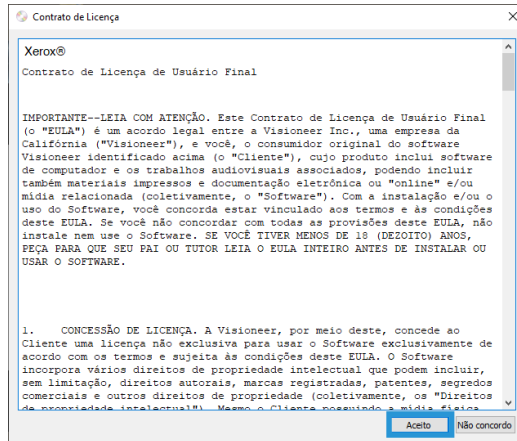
Contrato de Licença

Xerox®

Contrato de Licença de Usuário Final

IMPORTANTE--LEIA COM ATENÇÃO. Este Contrato de Licença de Usuário Final (o "EULA") é um acordo legal entre a Visioneer Inc., uma empresa da Califórnia ("Visioneer"), e você, o consumidor original do software Visioneer identificado acima (o "Cliente"), cujo produto inclui software de computador e os trabalhos audiovisuais associados, podendo incluir também materiais impressos e documentação eletrônica ou "online" e/ou mídia relacionada (coletivamente, o "Software"). Com a instalação e/ou o uso do Software, você concorda estar vinculado aos termos e às condições deste EULA. Se você não concordar com todas as provisões deste EULA, não instale nem use o Software. SE VOCÊ TIVER MENOS DE 18 (DEZOITO) ANOS, PEÇA PARA QUE SEU PAI OU TUTOR LEIA O EULA INTEIRO ANTES DE INSTALAR OU USAR O SOFTWARE.

1.    CONCESSÃO DE LICENÇA. A Visioneer, por meio deste, concede ao Cliente uma licença não exclusiva para usar o Software exclusivamente de acordo com os termos e sujeita às condições deste EULA. O Software incorpora vários direitos de propriedade intelectual que podem incluir, sem limitação, direitos autorais, marcas registradas, patentes, segredos comerciais e outros direitos de propriedade (coletivamente, os "Direitos de propriedade intelectual"). Mesmo o Cliente possuindo a mídia física

Aceito    Não concordo